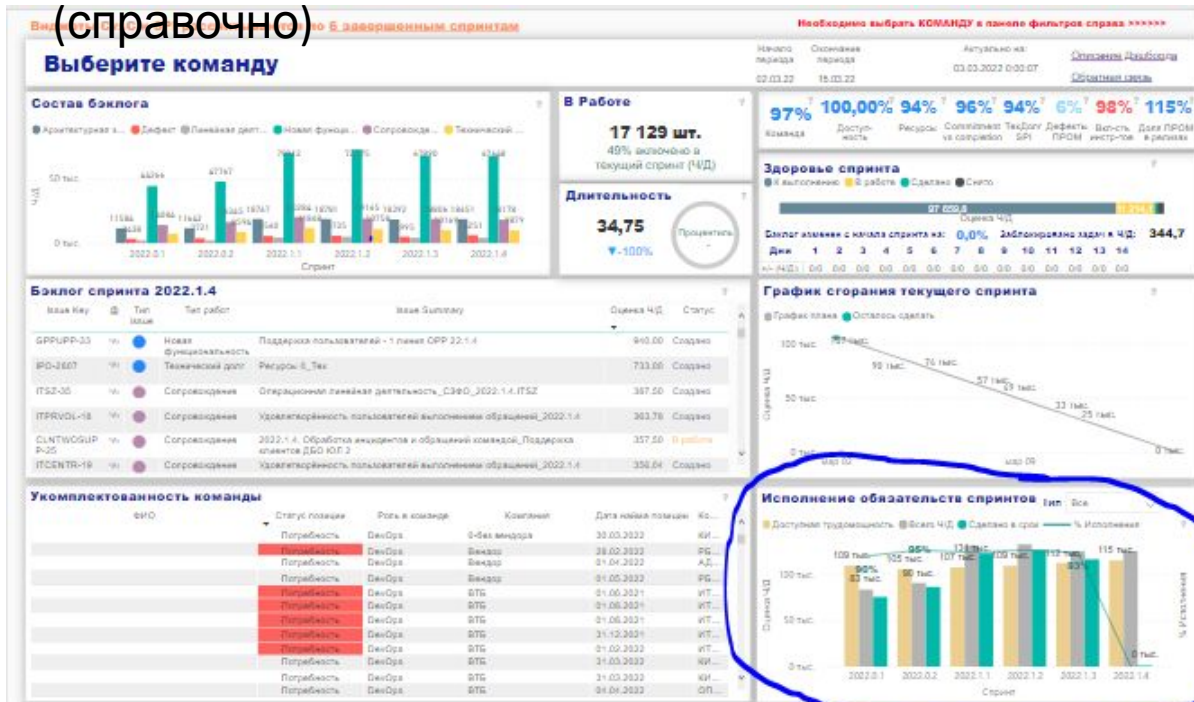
(справочно)

Видео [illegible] 6 завершенным спринтам

Необходимо выбрать КОМАНДУ в панели фильтров справа >>>>>>

Выберите команду

Начало периода 02.03.22 | Окончание периода 15.03.22 | Актуально на: 03.03.2022 0:00:07

Описание Дашборда
Обратная связь

Состав бэклога

Архитектурная з... Дефект Линейная деят... Новая функци... Сопровожде... Технический ...

50 тыс.
0 тыс.
Ч/Д
2022.0.1 2022.0.2 2022.1.1 2022.1.2 2022.1.3 2022.1.4
Спринт

В Работе
17 129 шт.
49% включено в текущий спринт (Ч/Д)

Длительность
34,75
▼-100%
Процентиль

97% Команда
100,00% Доступность
94% Ресурсы
96% Commitment vs completion
94% TexДолг SPI
6% Дефекты ПРОМ
98% Вып-сть инстр-ток
115% Доля ПРОМ в релизах

Здоровье спринта
К выполнению В работе Сделано Снято
97 659,8
Оценка Ч/Д
Бэклог изменен с начала спринта на: 0,0% Заблокировано задач в Ч/Д: 344,7
Дни 1 2 3 4 5 6 7 8 9 10 11 12 13 14
+/- (Ч/Д) 0/0 0/0 0/0 0/0 0/0 0/0 0/0 0/0 0/0 0/0 0/0 0/0 0/0 0/0

Бэклог спринта 2022.1.4

| Issue Key | | Тип Issue | Тип работ | Issue Summary | Оценка Ч/Д | Статус |
|---|---|---|---|---|---|---|
| GPPUPP-33 | | | Новая функциональность | Поддержка пользователей - 1 линия ОРР 22.1.4 | 940,00 | Создано |
| IPD-2607 | | | Технический долг | Ресурсы 8_Тех | 733,00 | Создано |
| ITSZ-35 | | | Сопровождение | Операционная линейная деятельность_СЭФО_2022.1.4.ITSZ | 387,50 | Создано |
| ITPRVOL-18 | | | Сопровождение | Удовлетворённость пользователей выполнением обращений_2022.1.4 | 363,75 | Создано |
| CLNTWOSUPP-35 | | | Сопровождение | 2022.1.4. Обработка инцидентов и обращений командой_Поддержка клиентов ДБО ЮЛ 2 | 357,50 | В работе |
| ITCENTR-19 | | | Сопровождение | Удовлетворённость пользователей выполнением обращений_2022.1.4 | 356,04 | Создано |

График сгорания текущего спринта
График плана Осталось сделать
100 тыс. 50 тыс. 0 тыс.
Оценка Ч/Д
76 тыс. 57 тыс. 49 тыс. 33 тыс. 0 тыс.
мар 02 мар 09

Укомплектованность команды

| ФИО | Статус позиции | Роль в команде | Компания | Дата найма позиции | Ко... |
|---|---|---|---|---|---|
| | Потребность | DevOps | 0-без вендора | 30.03.2022 | КИ... |
| | Потребность | DevOps | Вендор | 28.02.2022 | РБ... |
| | Потребность | DevOps | Вендор | 01.04.2022 | АД... |
| | Потребность | DevOps | Вендор | 01.05.2022 | РБ... |
| | Потребность | DevOps | ВТБ | 01.06.2021 | ИТ... |
| | Потребность | DevOps | ВТБ | 01.06.2021 | ИТ... |
| | Потребность | DevOps | ВТБ | 01.06.2021 | ИТ... |
| | Потребность | DevOps | ВТБ | 31.12.2021 | ИТ... |
| | Потребность | DevOps | ВТБ | 01.02.2022 | ИТ... |
| | Потребность | DevOps | ВТБ | 31.03.2022 | КИ... |
| | Потребность | DevOps | ВТБ | 31.03.2022 | КИ... |
| | Потребность | DevOps | ВТБ | 04.04.2022 | ОП... |

Исполнение обязательств спринтов Тип Все
Доступная трудоемкость Всего Ч/Д Сделано в срок % Исполнения
109 тыс. 96% 83 тыс. 105 тыс. 95% 90 тыс. 107 тыс. 124 тыс. 109 тыс. 93% 115 тыс. 0 тыс.
100 тыс. 50 тыс. 0 тыс.
Оценка Ч/Д
% Исполнения
2022.0.1 2022.0.2 2022.1.1 2022.1.2 2022.1.3 2022.1.4
Спринт